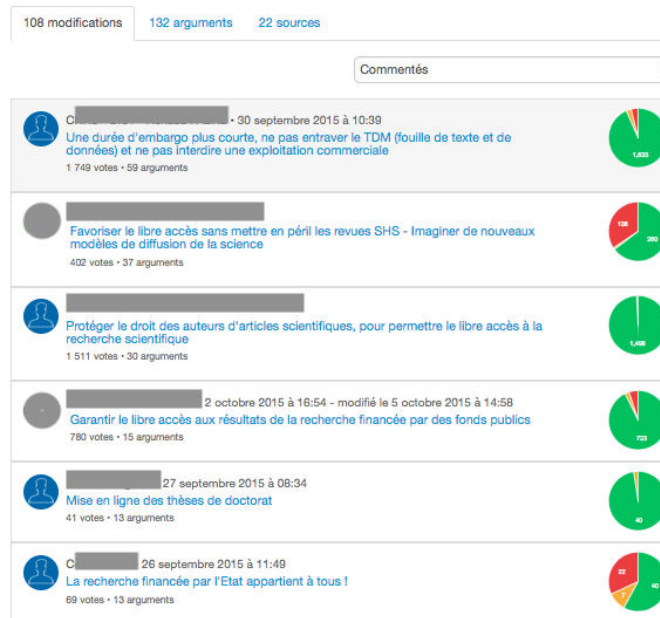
108 modifications 132 arguments 22 sources

Commentés

C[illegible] • 30 septembre 2015 à 10:39
Une durée d'embargo plus courte, ne pas entraver le TDM (fouille de texte et de données) et ne pas interdire une exploitation commerciale
1 749 votes • 59 arguments
1,633

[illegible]
Favoriser le libre accès sans mettre en péril les revues SHS - Imaginer de nouveaux modèles de diffusion de la science
402 votes • 37 arguments
138
260

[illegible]
Protéger le droit des auteurs d'articles scientifiques, pour permettre le libre accès à la recherche scientifique
1 511 votes • 30 arguments
1,498

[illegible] 2 octobre 2015 à 16:54 - modifié le 5 octobre 2015 à 14:58
Garantir le libre accès aux résultats de la recherche financée par des fonds publics
780 votes • 15 arguments
723

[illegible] 27 septembre 2015 à 08:34
Mise en ligne des thèses de doctorat
41 votes • 13 arguments
40

C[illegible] 26 septembre 2015 à 11:49
La recherche financée par l'Etat appartient à tous !
69 votes • 13 arguments
22
7
40